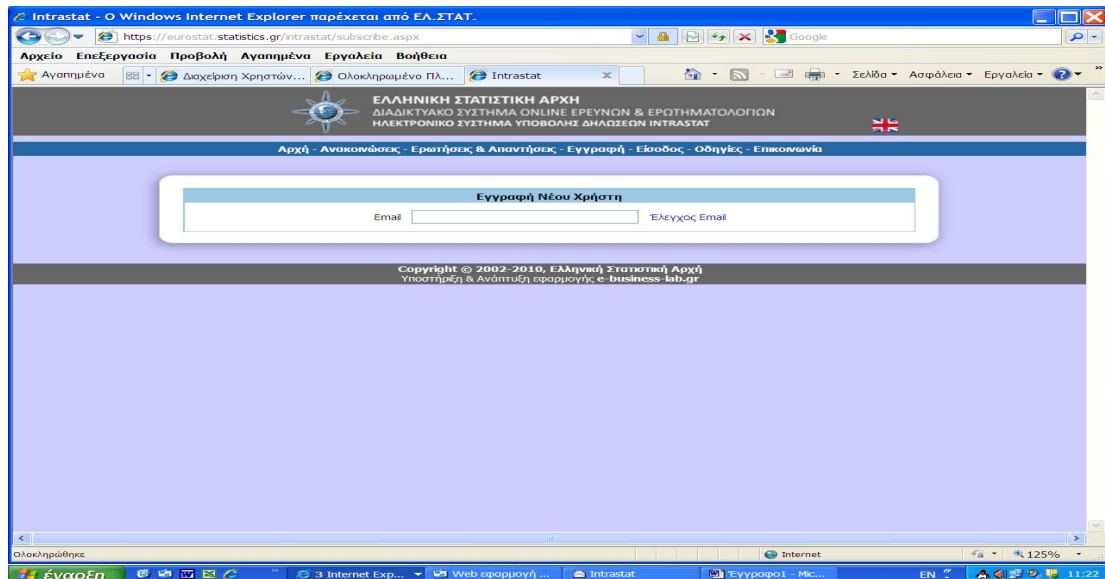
Intrastat - O Windows Internet Explorer παρέχεται από ΕΛ.ΣΤΑΤ.

https://eurostat.statistics.gr/intrastat/subscribe.aspx

Google

Αρχείο Επεξεργασία Προβολή Αγαπημένα Εργαλεία Βοήθεια

Αγαπημένα

Διαχείριση Χρηστών...

Ολοκληρωμένο Πλ...

Intrastat

Σελίδα ▾ Ασφάλεια ▾ Εργαλεία ▾

ΕΛΛΗΝΙΚΗ ΣΤΑΤΙΣΤΙΚΗ ΑΡΧΗ
ΔΙΑΔΙΚΤΥΑΚΟ ΣΥΣΤΗΜΑ ONLINE ΕΡΕΥΝΩΝ & ΕΡΩΤΗΜΑΤΟΛΟΓΙΩΝ
ΗΛΕΚΤΡΟΝΙΚΟ ΣΥΣΤΗΜΑ ΥΠΟΒΟΛΗΣ ΔΗΛΩΣΕΩΝ INTRASTAT

Αρχή - Ανακοινώσεις - Ερωτήσεις & Απαντήσεις - Εγγραφή - Είσοδος - Οδηγίες - Επικοινωνία

Εγγραφή Νέου Χρήστη

Email

Έλεγχος Email

Copyright © 2002-2010, Ελληνική Στατιστική Αρχή
Υποστήριξη & Ανάπτυξη εφαρμογής e-business-lab.gr

Ολοκληρώθηκε

Internet

125%

έναρξη

3 Internet Exp...

Web εφαρμογή ...

Intrastat

Έγγραφο1 - Mic...

EN

11:22